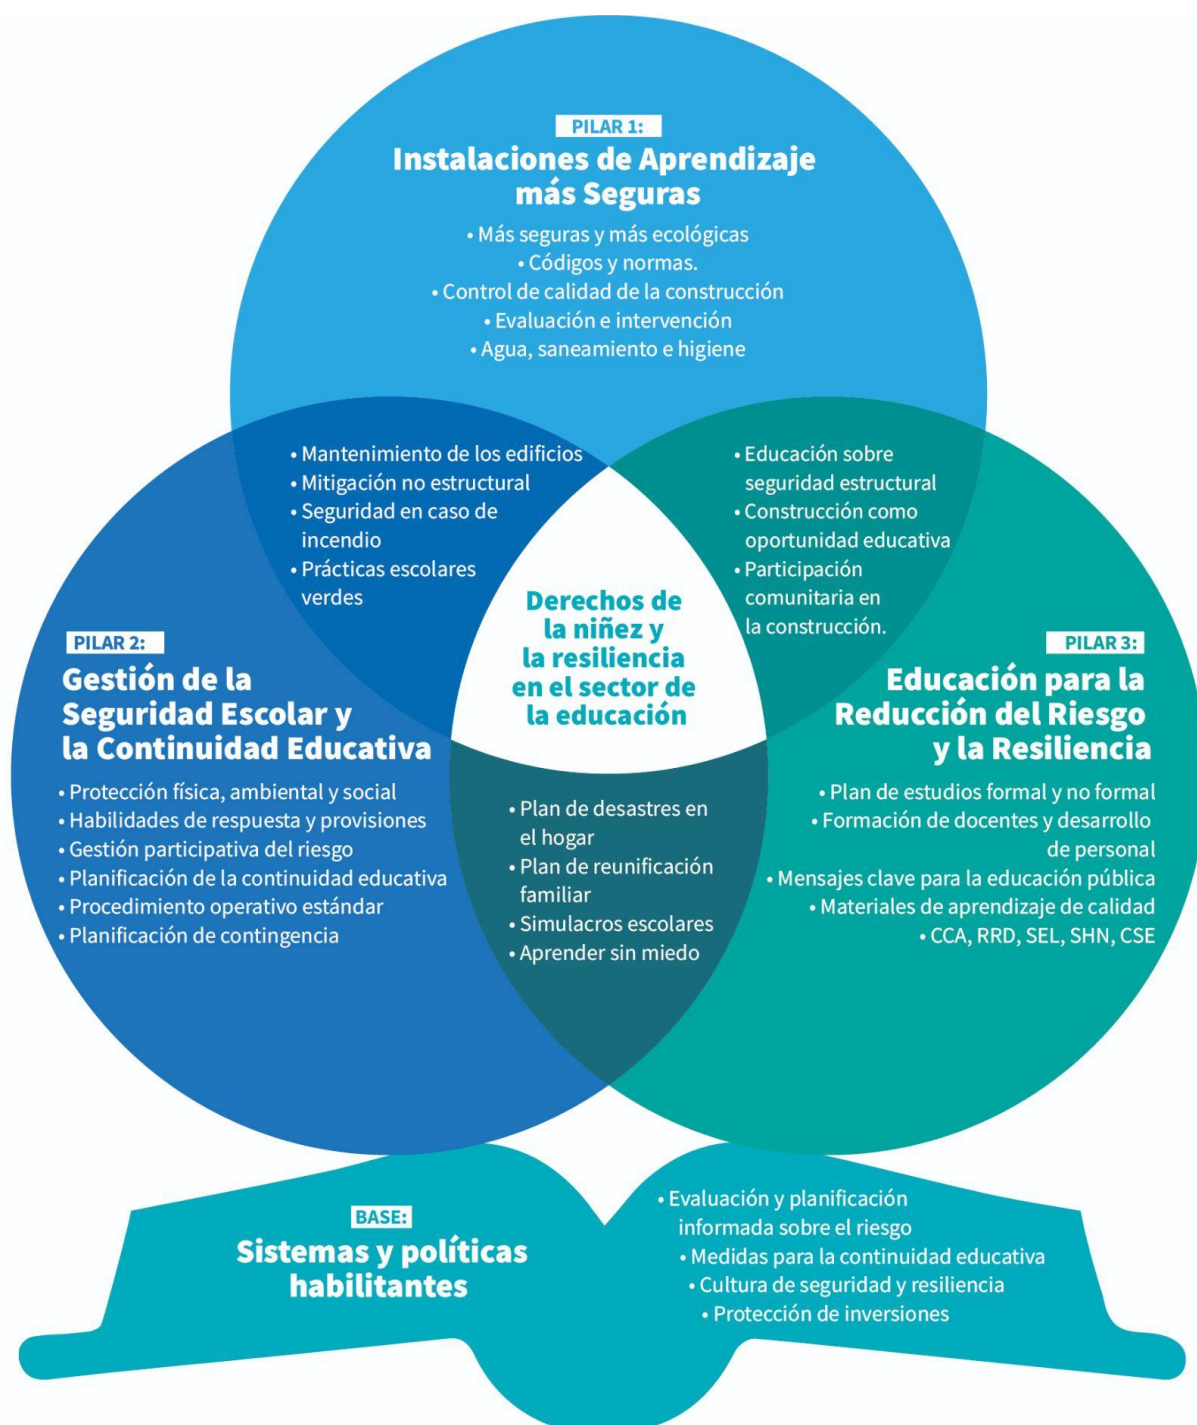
PILAR 1:
Instalaciones de Aprendizaje más Seguras
• Más seguras y más ecológicas
• Códigos y normas.
• Control de calidad de la construcción
• Evaluación e intervención
• Agua, saneamiento e higiene

• Mantenimiento de los edificios
• Mitigación no estructural
• Seguridad en caso de incendio
• Prácticas escolares verdes

• Educación sobre seguridad estructural
• Construcción como oportunidad educativa
• Participación comunitaria en la construcción.

Derechos de la niñez y la resiliencia en el sector de la educación

PILAR 2:
Gestión de la Seguridad Escolar y la Continuidad Educativa
• Protección física, ambiental y social
• Habilidades de respuesta y provisiones
• Gestión participativa del riesgo
• Planificación de la continuidad educativa
• Procedimiento operativo estándar
• Planificación de contingencia

• Plan de desastres en el hogar
• Plan de reunificación familiar
• Simulacros escolares
• Aprender sin miedo

PILAR 3:
Educación para la Reducción del Riesgo y la Resiliencia
• Plan de estudios formal y no formal
• Formación de docentes y desarrollo de personal
• Mensajes clave para la educación pública
• Materiales de aprendizaje de calidad
• CCA, RRD, SEL, SHN, CSE

BASE:
Sistemas y políticas habilitantes
• Evaluación y planificación informada sobre el riesgo
• Medidas para la continuidad educativa
• Cultura de seguridad y resiliencia
• Protección de inversiones